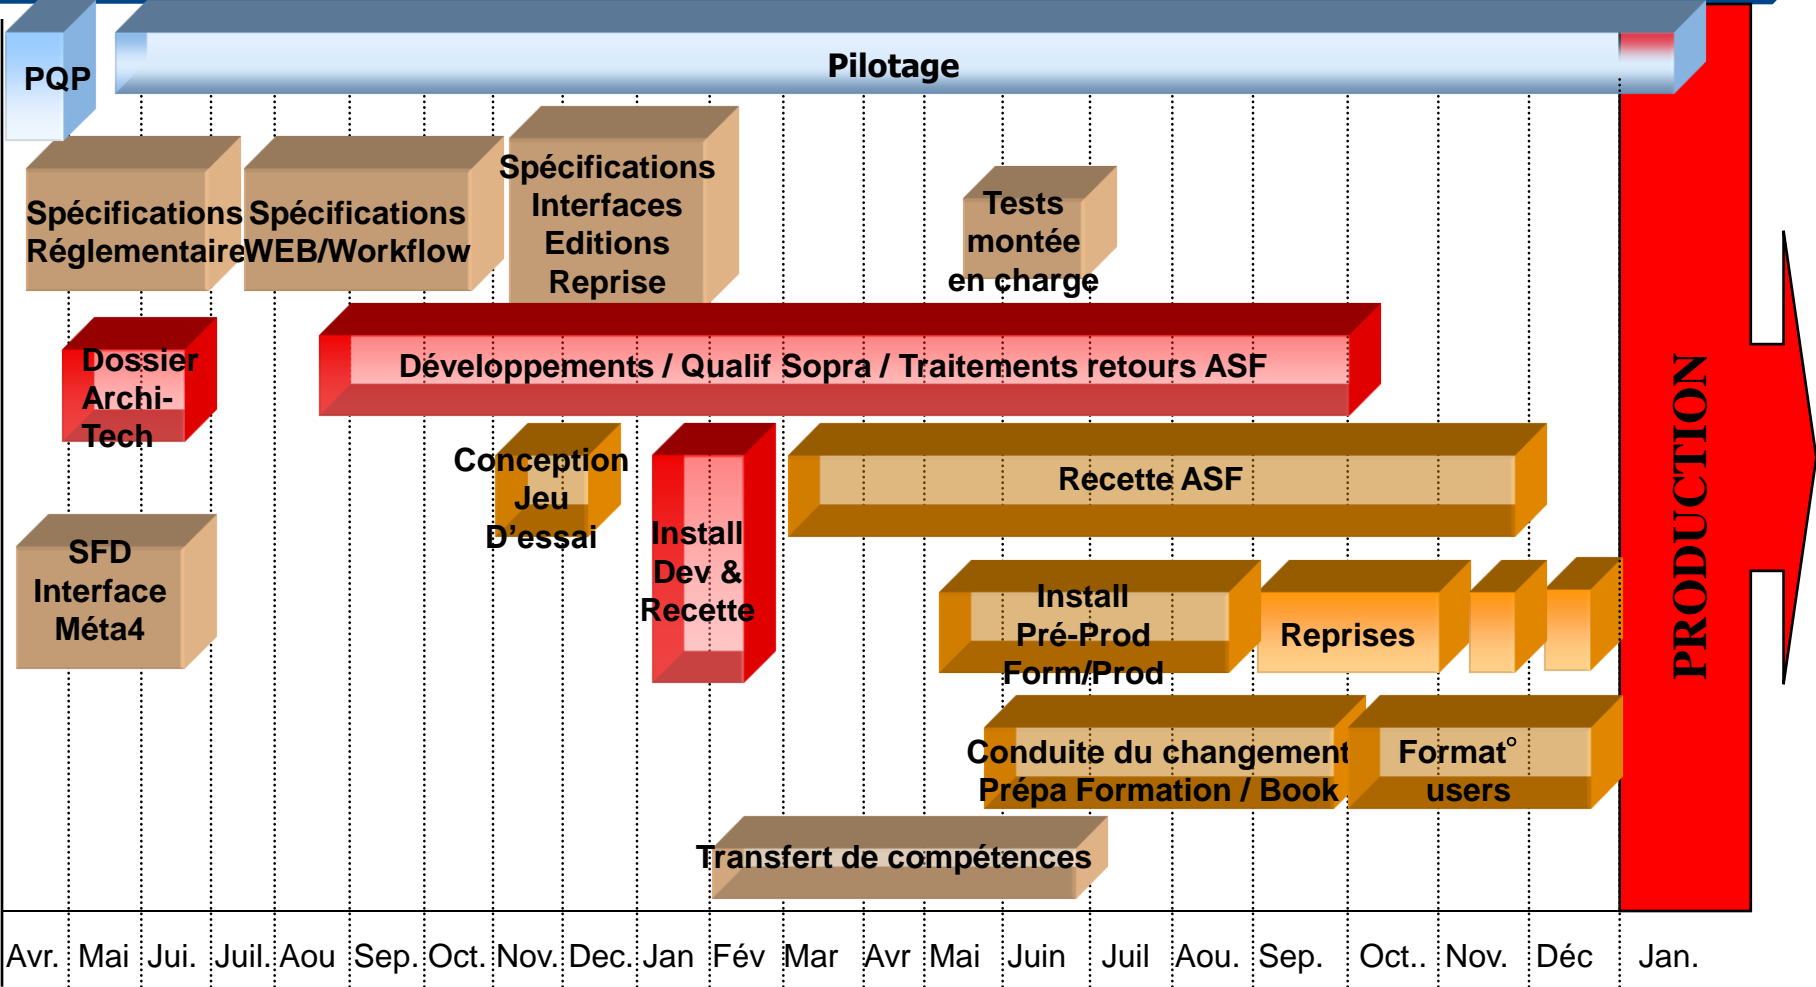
PQP

Pilotage

Spécifications Réglementaire

Spécifications WEB/Workflow

Spécifications Interfaces Editions Reprise

Tests montée en charge

Dossier Archi-Tech

Développements / Qualif Sopra / Traitements retours ASF

Conception Jeu D'essai

Install Dev & Recette

Recette ASF

SFD Interface Méta4

Install Pré-Prod Form/Prod

Reprises

Conduite du changement Prépa Formation / Book

Format° users

Transfert de compétences

PRODUCTION

Avr. Mai Jui. Juil. Aou Sep. Oct. Nov. Dec. Jan Fév Mar Avr Mai Juin Juil Aou. Sep. Oct.. Nov. Déc Jan.